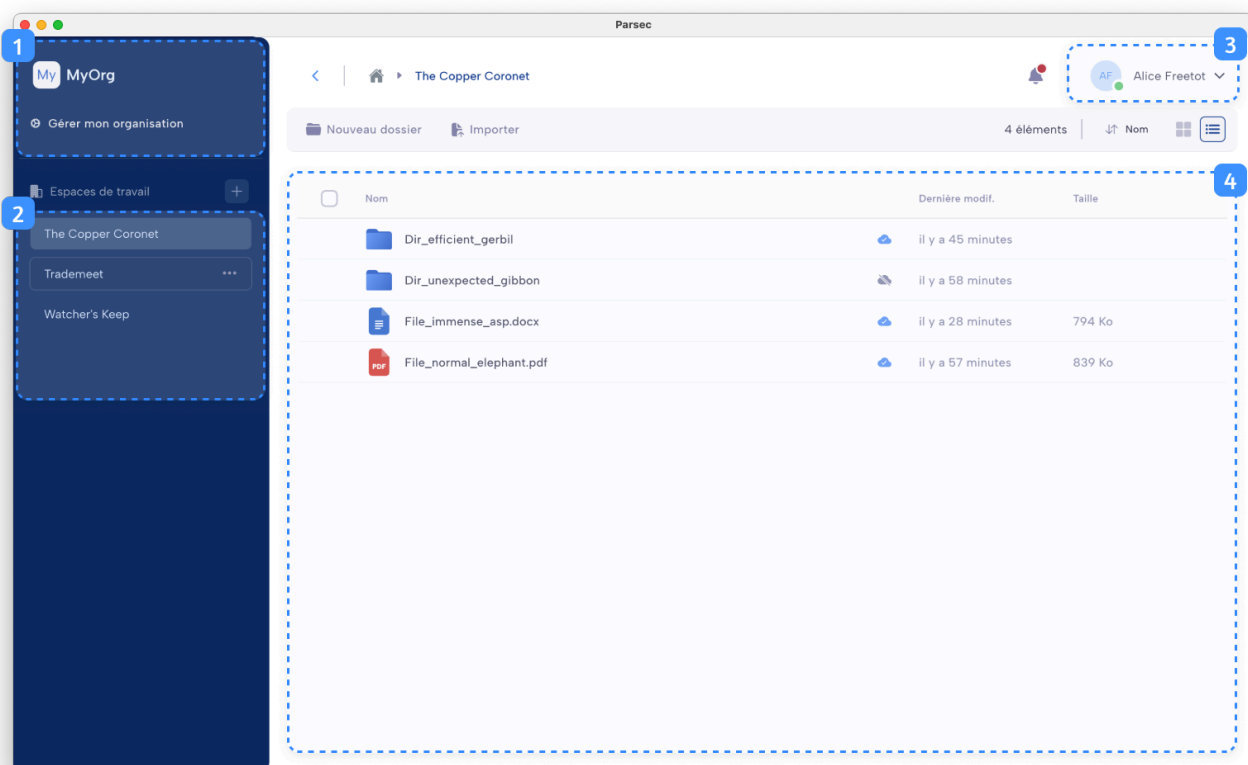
Parsec

1

My MyOrg

Gérer mon organisation

Espaces de travail +

2

The Copper Coronet

Trademeet •••

Watcher's Keep

The Copper Coronet

AF Alice Freetot

3

Nouveau dossier Importer

4 éléments Nom

4

| Nom | Dernière modif. | Taille |
|---|---|---|
| Dir_efficient_gerbil | il y a 45 minutes | |
| Dir_unexpected_gibbon | il y a 58 minutes | |
| File_immense_asp.docx | il y a 28 minutes | 794 Ko |
| PDF File_normal_elephant.pdf | il y a 57 minutes | 839 Ko |